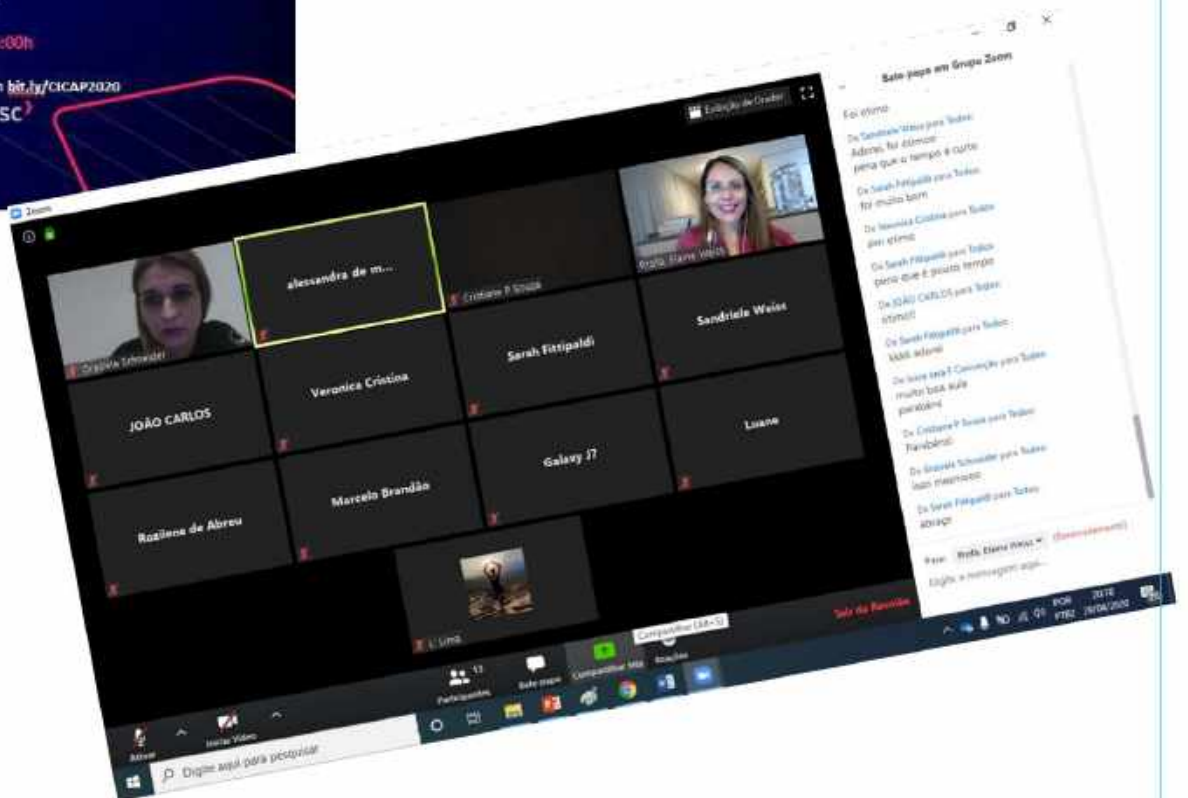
:00h

bit.ly/CICAP2020

SC

Zoom

Exibição de Orador

Bate-papo em Grupo Zoom

Foi ótimo

De Sandriele Weiss para Todos:
Adorei, foi ótimo!
pena que o tempo é curto

De Sarah Fittipaldi para Todos:
foi muito bom

De Veronica Cristina para Todos:
Foi ótimo

De Sarah Fittipaldi para Todos:
pena que é pouco tempo

De JOÃO CARLOS para Todos:
ótimo!!

De Sarah Fittipaldi para Todos:
Idem adorei

De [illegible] para Todos:
muito boa aula
parabéns

De Cristiane P Souza para Todos:
Parabéns!

De Graziela Schneider para Todos:
Isso mesmo!

De Sarah Fittipaldi para Todos:
abraço

Para: Profa. Elaine Weiss (Diretamente)

Digite a mensagem aqui...

Graziela Schneider

alessandra de m...

Cristiane P Souza

Profa. Elaine Weiss

Sandriele Weiss

Sarah Fittipaldi

Veronica Cristina

JOÃO CARLOS

Luane

Galaxy J7

Marcelo Brandão

Rozilene de Abreu

L. Lima

Sair da Reunião

Ativar

Iniciar Vídeo

Participantes 13

Bate-papo

Compartilhar tela

Reações

Compartilhar (Alt+S)

Digite aqui para pesquisar

POR PTB2

20:10
20/04/2020